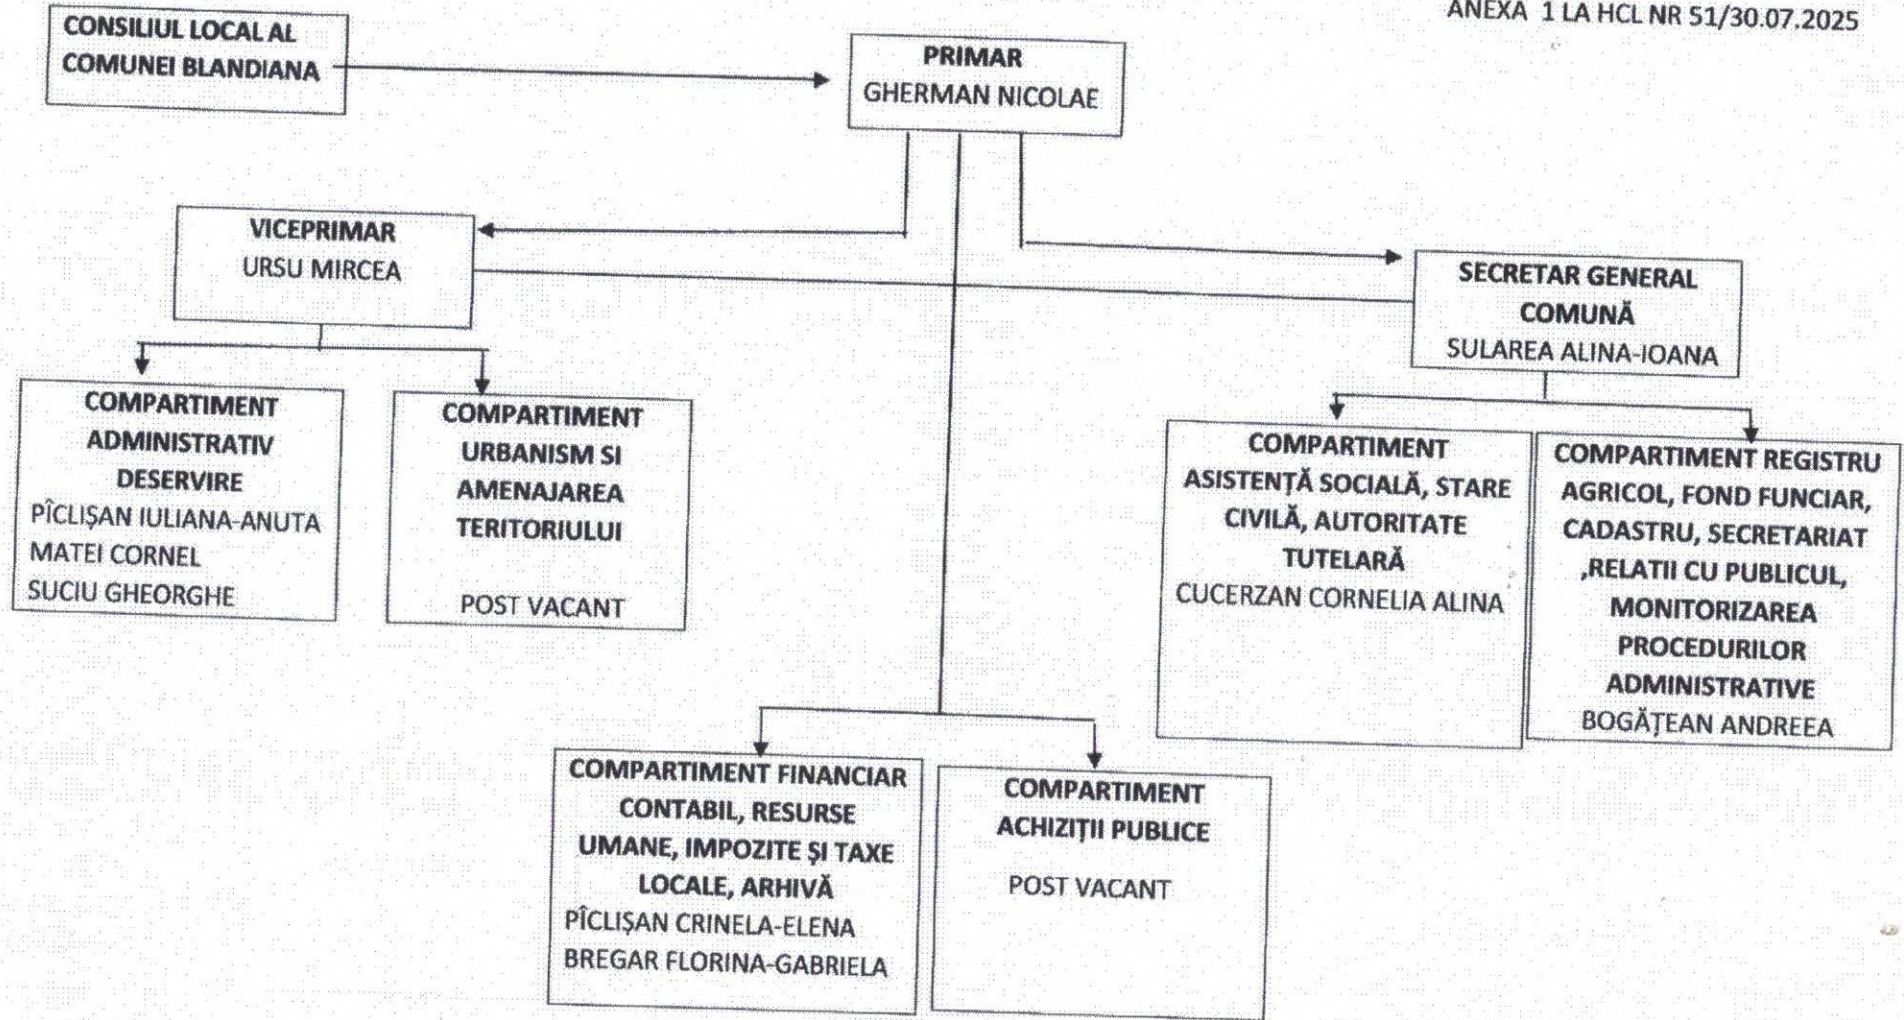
ANEXA 1 LA HCL NR 51/30.07.2025

CONSILIUL LOCAL AL COMUNEI BLANDIANA

PRIMAR
GHERMAN NICOLAE

VICEPRIMAR
URSU MIRCEA

SECRETAR GENERAL COMUNĂ
SULAREA ALINA-IOANA

COMPARTIMENT ADMINISTRATIV DESERVIRE
PÎCLIŞAN IULIANA-ANUTA
MATEI CORNEL
SUCIU GHEORGHE

COMPARTIMENT URBANISM SI AMENAJAREA TERITORIULUI
POST VACANT

COMPARTIMENT ASISTENȚĂ SOCIALĂ, STARE CIVILĂ, AUTORITATE TUTELARĂ
CUCERZAN CORNELIA ALINA

COMPARTIMENT REGISTRU AGRICOL, FOND FUNCIAR, CADASTRU, SECRETARIAT ,RELATII CU PUBLICUL, MONITORIZAREA PROCEDURILOR ADMINISTRATIVE
BOGĂŢEAN ANDREEA

COMPARTIMENT FINANCIAR CONTABIL, RESURSE UMANE, IMPOZITE ŞI TAXE LOCALE, ARHIVĂ
PÎCLIŞAN CRINELA-ELENA
BREGAR FLORINA-GABRIELA

COMPARTIMENT ACHIZIŢII PUBLICE
POST VACANT